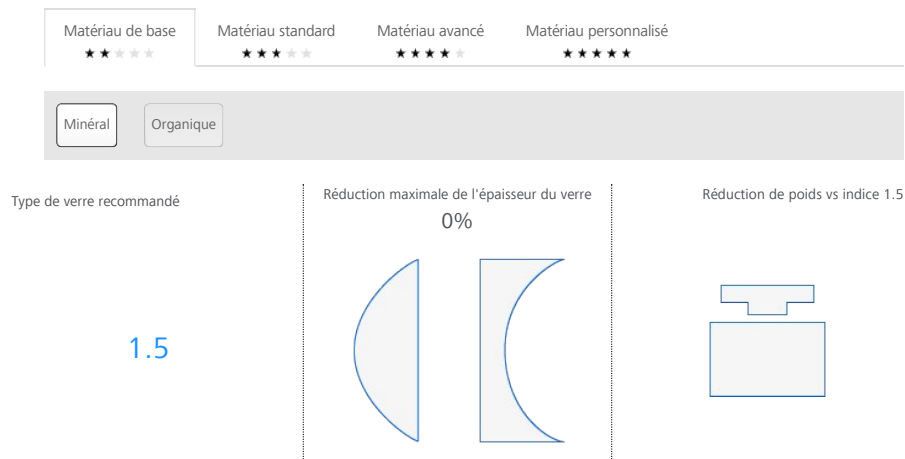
Matériau de base
★★★★★

Matériau standard
★★★★★

Matériau avancé
★★★★★

Matériau personnalisé
★★★★★

Minéral

Organique

Type de verre recommandé

1.5

Réduction maximale de l'épaisseur du verre

0%

Réduction de poids vs indice 1.5